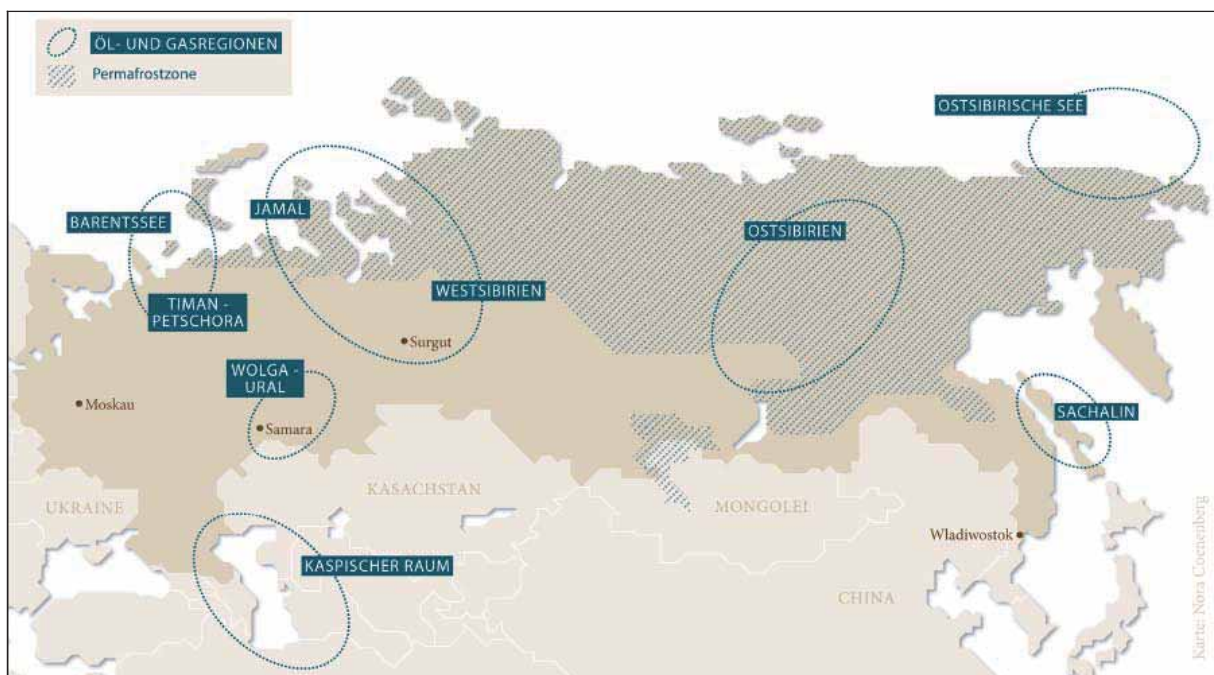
ÖL- UND GASREGIONEN
Permafrostzone

OSTSIBIRISCHE SEE

BARENTSSEE

JAMAL

OSTSIBIRIEN

WESTSIBIRIEN

TIMAN - PETSCHORA

Surgut

WOLGA - URAL

Moskau

Samara

SACHALIN

KASACHSTAN

UKRAINE

MONGOLEI

Wladiwostok

KASPISCHER RAUM

CHINA

Karte: Nora Coenenberg